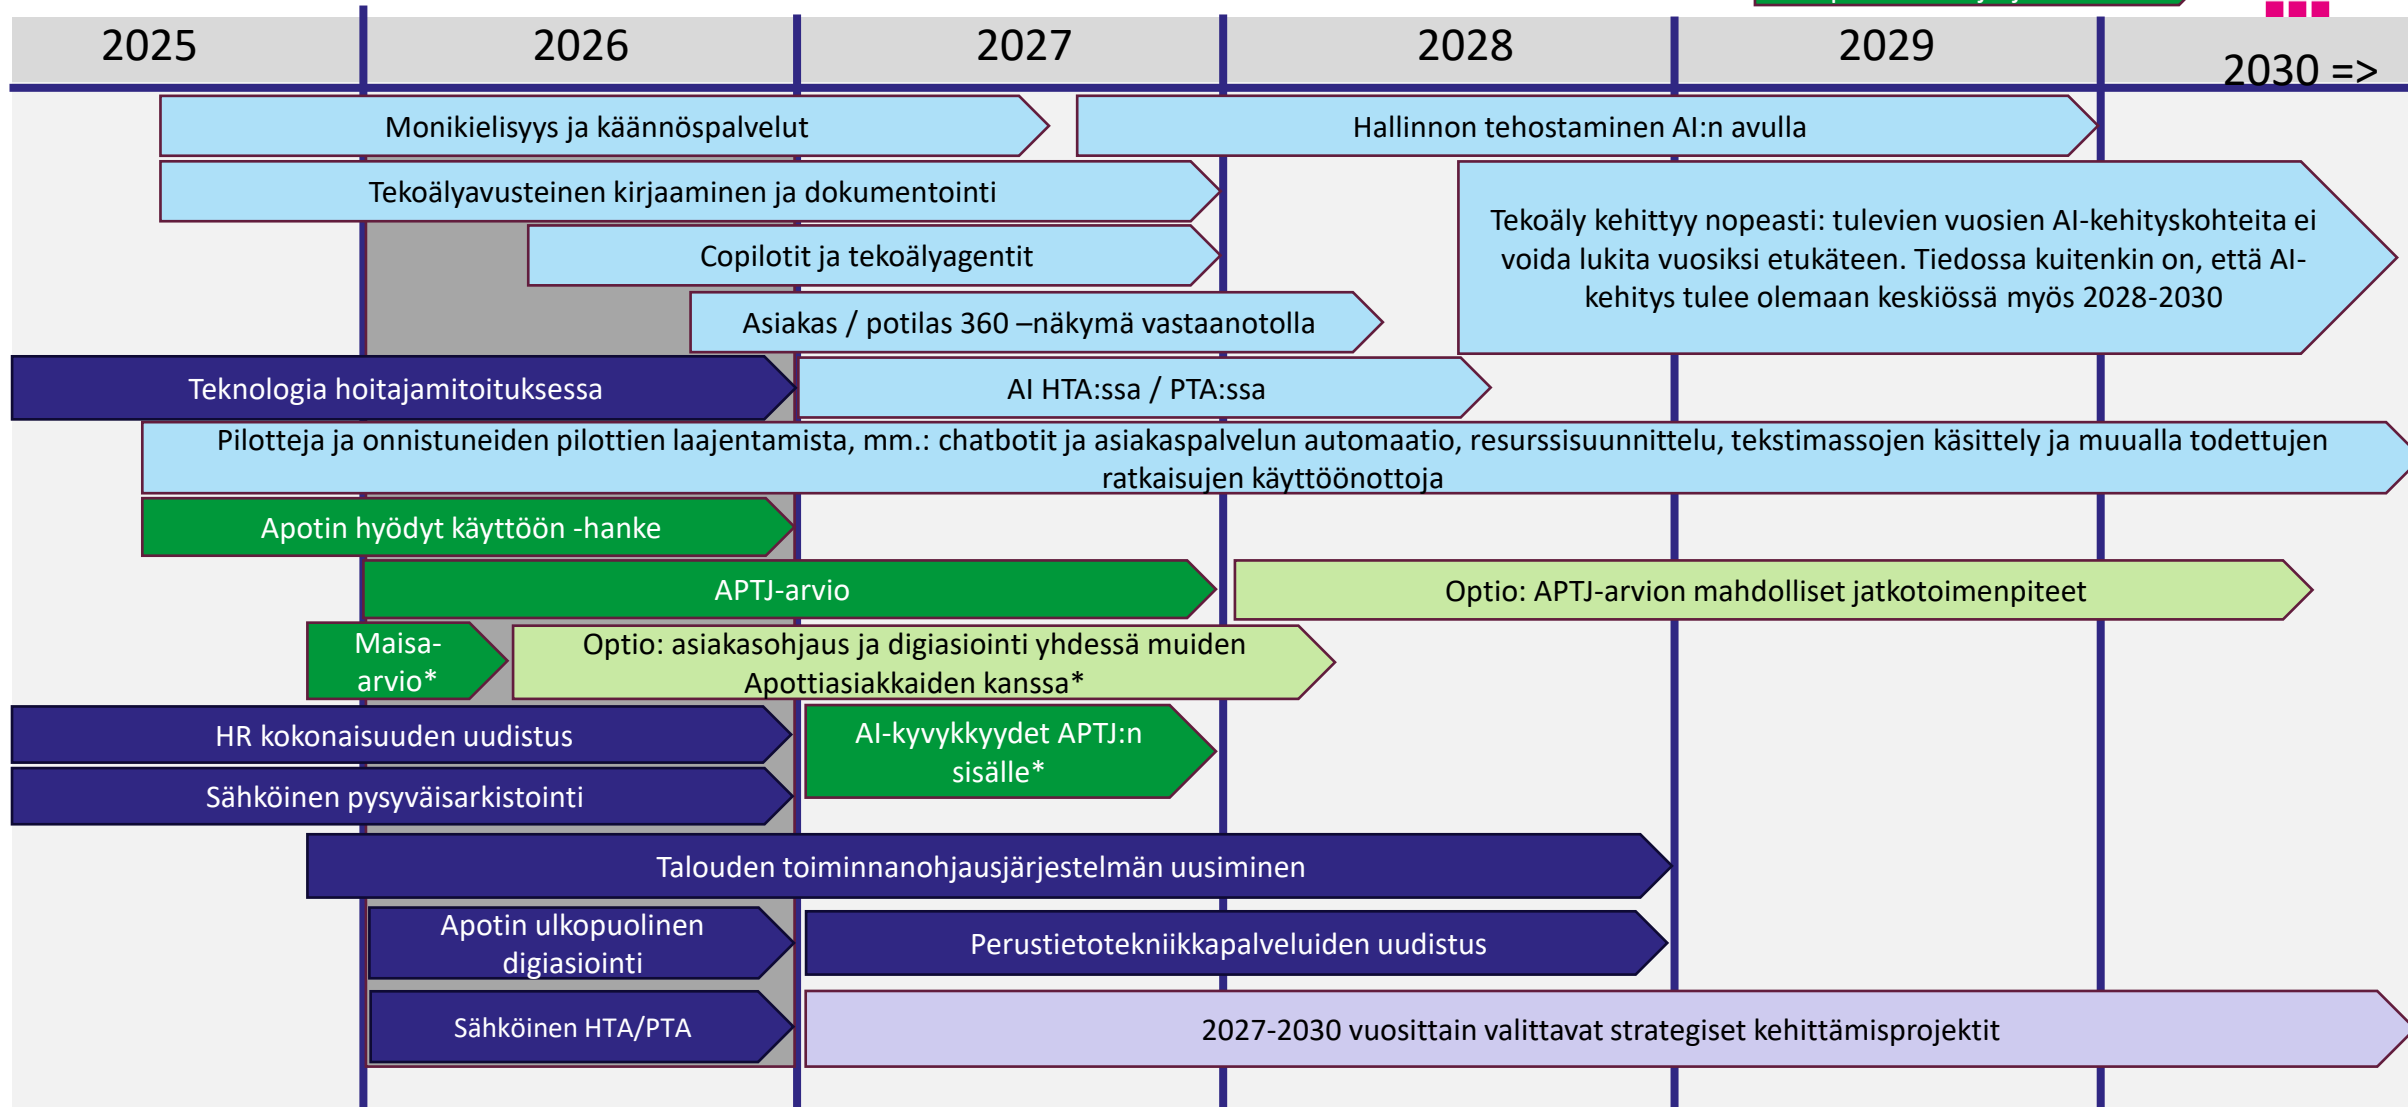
2025
2026
2027
2028
2029
2030 =>

Monikielisyys ja käännöspalvelut

Hallinnon tehostaminen AI:n avulla

Tekoälyavusteinen kirjaaminen ja dokumentointi

Tekoäly kehittyy nopeasti: tulevien vuosien AI-kehityskohteita ei voida lukita vuosiksi etukäteen. Tiedossa kuitenkin on, että AI-kehitys tulee olemaan keskiössä myös 2028-2030

Copilotit ja tekoälyagentit

Asiakas / potilas 360 –näkymä vastaanotolla

Teknologia hoitajamitoituksessa

AI HTA:ssa / PTA:ssa

Pilotteja ja onnistuneiden pilottien laajentamista, mm.: chatbotit ja asiakaspalvelun automaatio, resurssisuunnittelu, tekstimassojen käsittely ja muualla todettujen ratkaisujen käyttöönottoja

Apotin hyödyt käyttöön -hanke

APTJ-arvio

Optio: APTJ-arvion mahdolliset jatkotoimenpiteet

Maisa-arvio*

Optio: asiakasohjaus ja digiasiointi yhdessä muiden Apottiasiakkaiden kanssa*

HR kokonaisuuden uudistus

AI-kyvykkyydet APTJ:n sisälle*

Sähköinen pysyväisarkistointi

Talouden toiminnanohjausjärjestelmän uusiminen

Apotin ulkopuolinen digiasiointi

Perustietotekniikkapalveluiden uudistus

Sähköinen HTA/PTA

2027-2030 vuosittain valittavat strategiset kehittämisprojektit